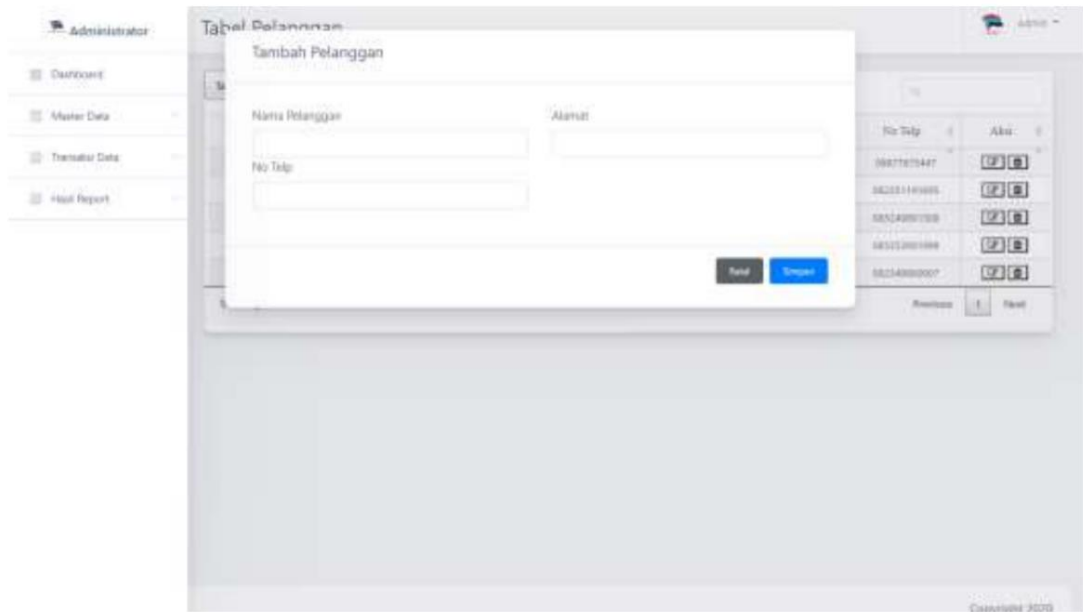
Administrator

Dashboard

Master Data

Transaksi Data

Hasil Report

Tabel Pelanggan

Admin

Tambah Pelanggan

Nama Pelanggan

Alamat

No Telp

| No Telp | Aksi |
|---|---|
| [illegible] | |
| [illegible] | |
| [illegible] | |
| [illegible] | |
| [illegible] | |

Batal

Simpan

Previous 1 Next

Copyright 2020